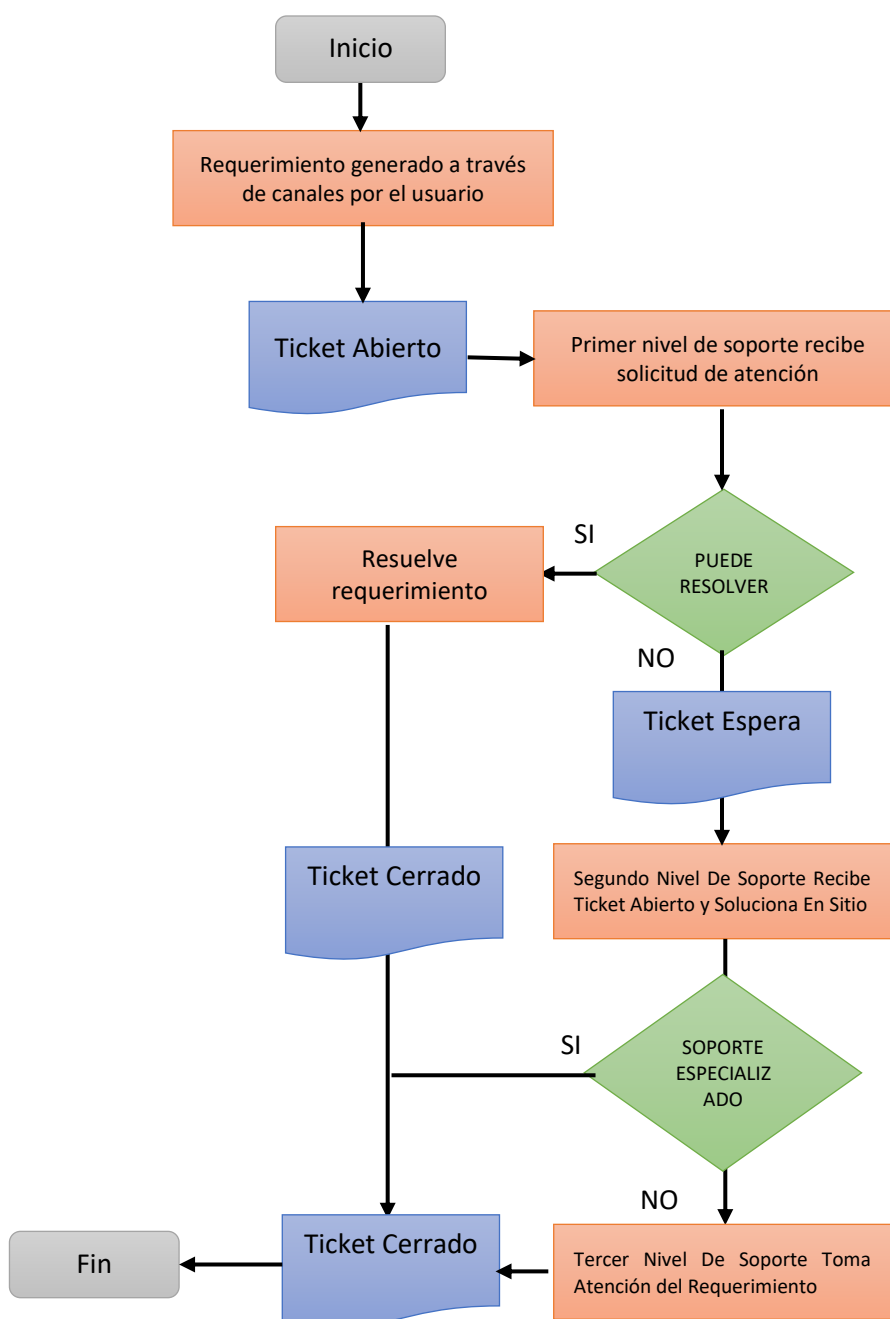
Inicio

Requerimiento generado a través de canales por el usuario

Ticket Abierto

Primer nivel de soporte recibe solicitud de atención

SI

Resuelve requerimiento

PUEDE RESOLVER

NO

Ticket Espera

Ticket Cerrado

Segundo Nivel De Soporte Recibe Ticket Abierto y Soluciona En Sitio

SI

SOPORTE ESPECIALIZ ADO

NO

Fin

Ticket Cerrado

Tercer Nivel De Soporte Toma Atención del Requerimiento